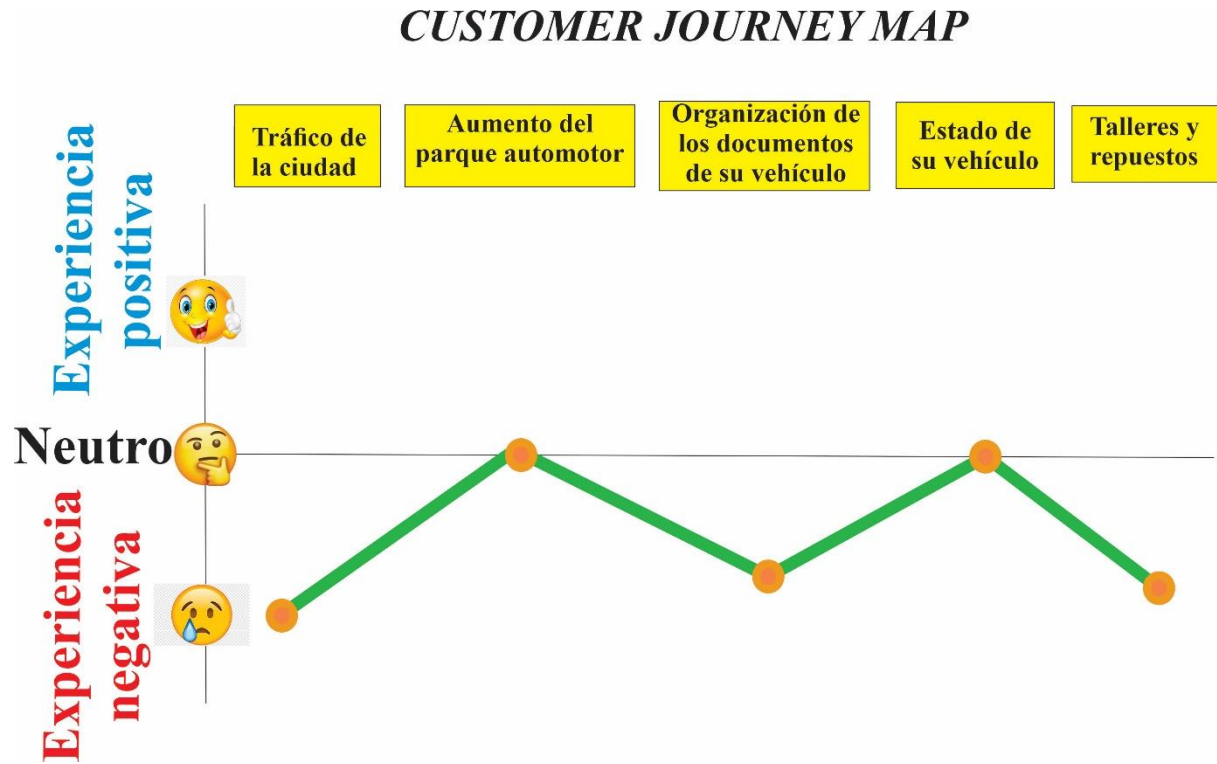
CUSTOMER JOURNEY MAP

Tráfico de la ciudad

Aumento del parque automotor

Organización de los documentos de su vehículo

Estado de su vehículo

Talleres y repuestos

Experiencia positiva

Neutro

Experiencia negativa